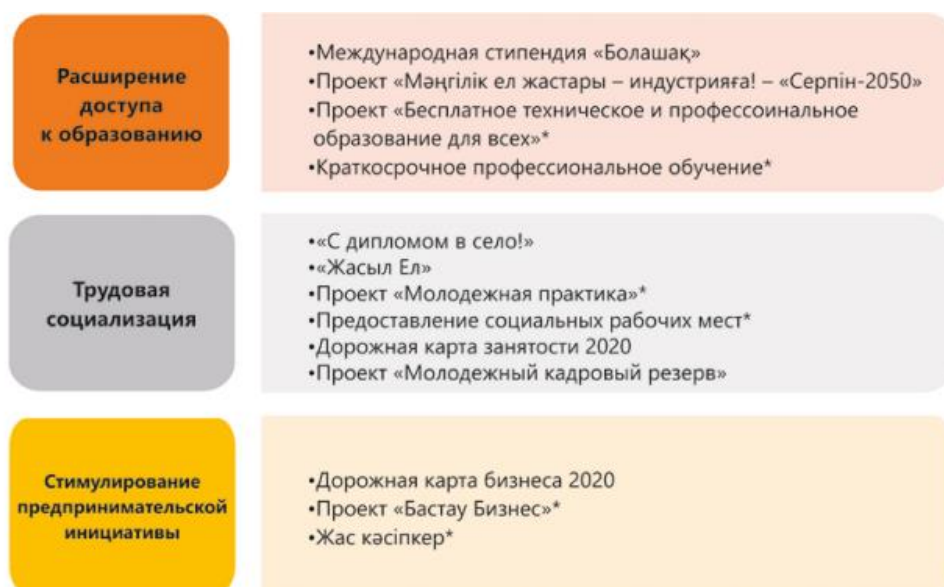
Расширение доступа к образованию

•Международная стипендия «Болашақ»
•Проект «Мәңгілік ел жастары – индустрияға! – «Серпін-2050»
•Проект «Бесплатное техническое и профессиональное образование для всех»*
•Краткосрочное профессиональное обучение*

Трудовая социализация

•«С дипломом в село!»
•«Жасыл Ел»
•Проект «Молодежная практика»*
•Предоставление социальных рабочих мест*
•Дорожная карта занятости 2020
•Проект «Молодежный кадровый резерв»

Стимулирование предпринимательской инициативы

•Дорожная карта бизнеса 2020
•Проект «Бастау Бизнес»*
•Жас кәсіпкер*